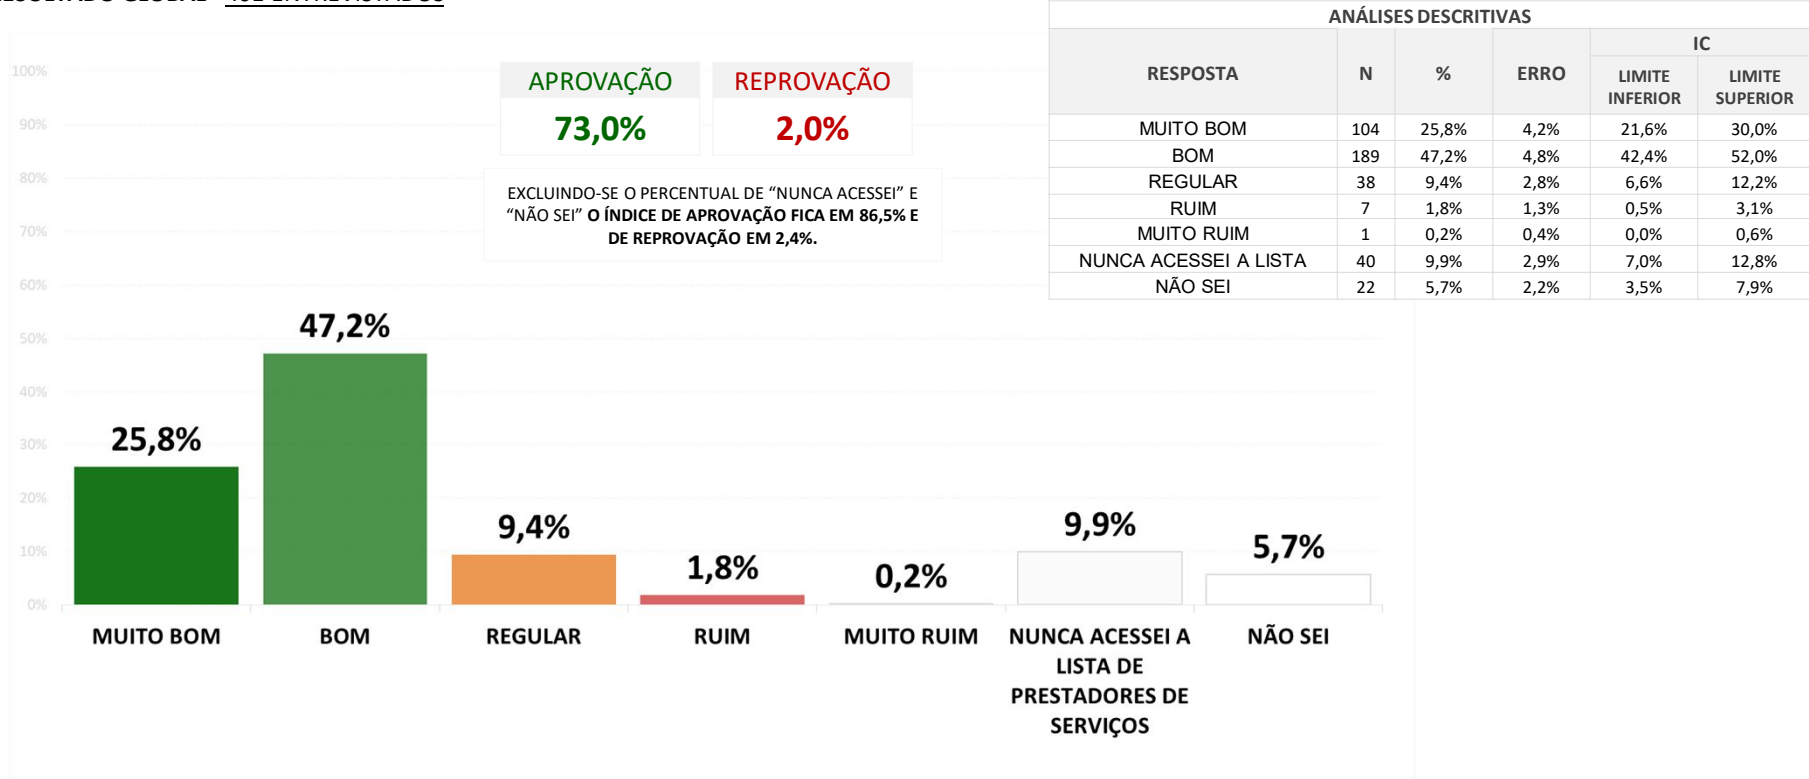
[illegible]

ANÁLISES DESCRITIVAS

| RESPOSTA | N | % | ERRO | IC LIMITE INFERIOR | IC LIMITE SUPERIOR |
|---|---|---|---|---|---|
| MUITO BOM | 104 | 25,8% | 4,2% | 21,6% | 30,0% |
| BOM | 189 | 47,2% | 4,8% | 42,4% | 52,0% |
| REGULAR | 38 | 9,4% | 2,8% | 6,6% | 12,2% |
| RUIM | 7 | 1,8% | 1,3% | 0,5% | 3,1% |
| MUITO RUIM | 1 | 0,2% | 0,4% | 0,0% | 0,6% |
| NUNCA ACESSEI A LISTA | 40 | 9,9% | 2,9% | 7,0% | 12,8% |
| NÃO SEI | 22 | 5,7% | 2,2% | 3,5% | 7,9% |

APROVAÇÃO
73,0%

REPROVAÇÃO
2,0%

EXCLUINDO-SE O PERCENTUAL DE "NUNCA ACESSEI" E "NÃO SEI" O ÍNDICE DE APROVAÇÃO FICA EM 86,5% E DE REPROVAÇÃO EM 2,4%.

100%
90%
80%
70%
60%
50%
40%
30%
20%
10%
0%

25,8%
47,2%
9,4%
1,8%
0,2%
9,9%
5,7%

MUITO BOM
BOM
REGULAR
RUIM
MUITO RUIM
NUNCA ACESSEI A LISTA DE PRESTADORES DE SERVIÇOS
NÃO SEI